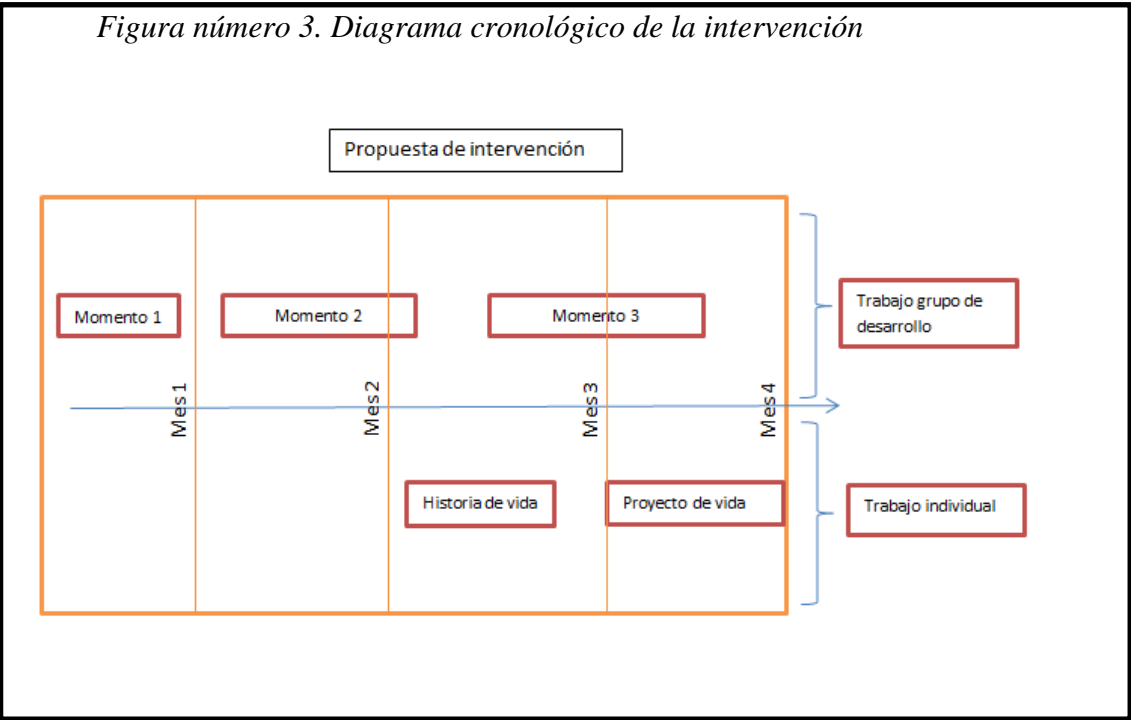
Figura número 3. Diagrama cronológico de la intervención

Propuesta de intervención

Momento 1

Momento 2

Momento 3

Trabajo grupo de desarrollo

Mes 1

Mes 2

Mes 3

Mes 4

Historia de vida

Proyecto de vida

Trabajo individual